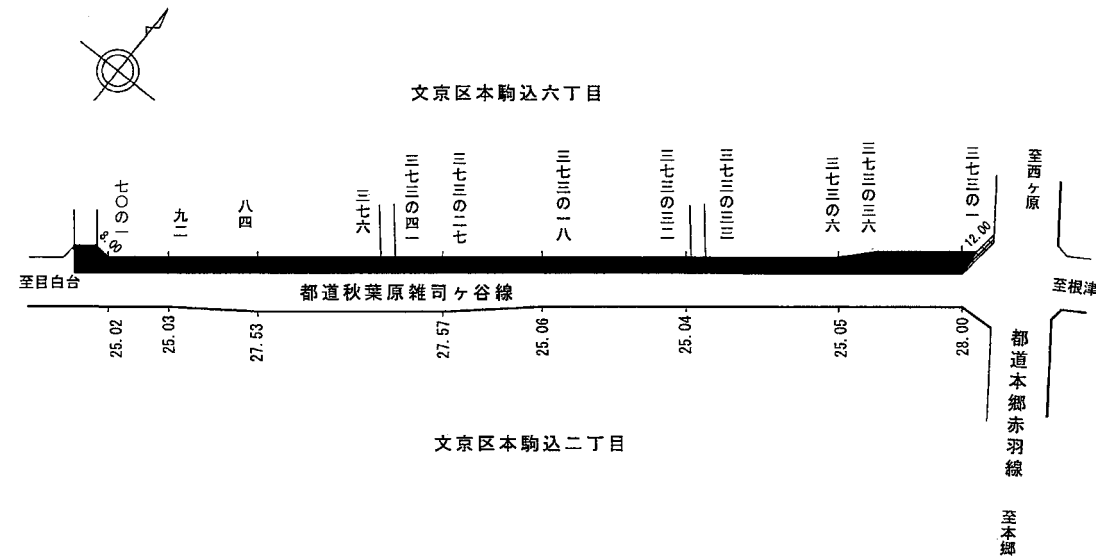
文京区本駒込六丁目

七〇の一
九二
八四
三七六
三七三の四一
三七三の二七
三七三の一八
三七三の三一
三七三の三三
三七三の六
三七三の三六
三七三の一
至西ヶ原

8.00
12.00

至目白台
都道秋葉原雑司ヶ谷線
至根津

25.02
25.03
27.53
27.57
25.06
25.04
25.05
28.00

都道本郷赤羽線

文京区本駒込二丁目

至本郷